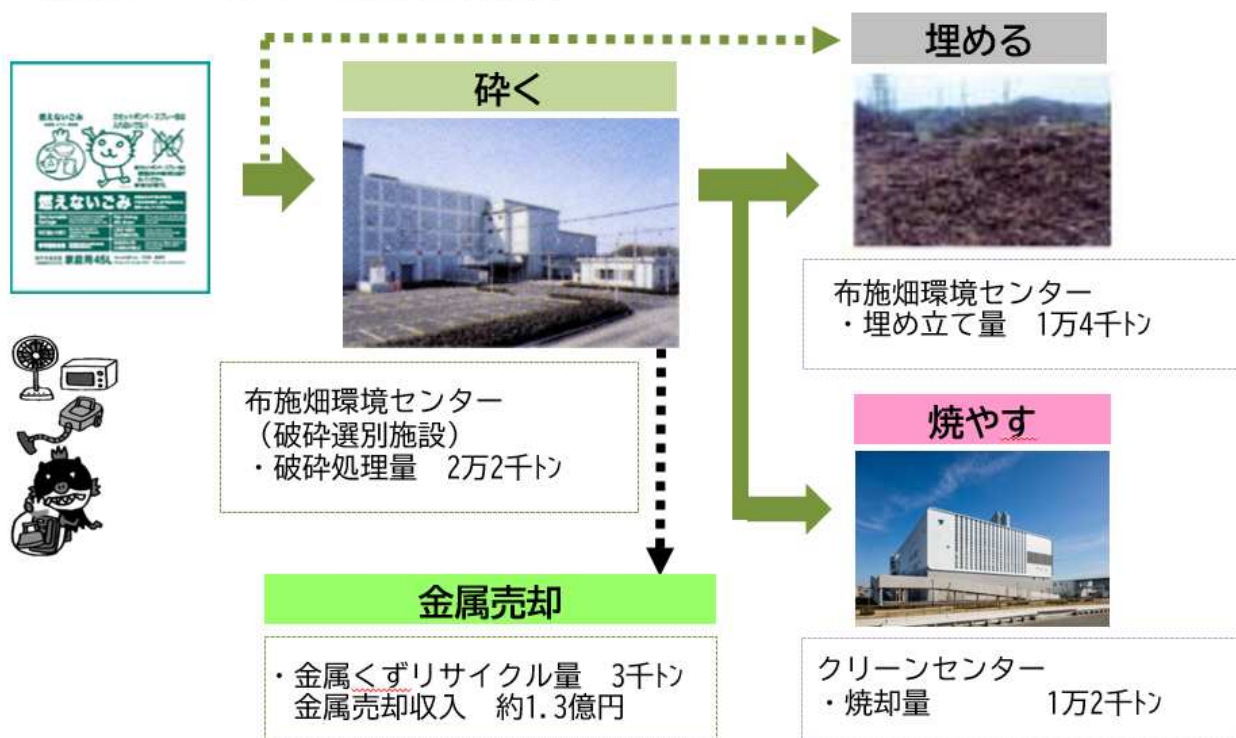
燃えないごみ

カセットボンベ・スプレー缶は入れないで！

燃えないごみ

家庭用45L

砕く

布施畑環境センター
（破砕選別施設）
・破砕処理量　2万2千トン

埋める

布施畑環境センター
・埋め立て量　1万4千トン

焼やす

クリーンセンター
・焼却量　1万2千トン

金属売却

・金属くずリサイクル量　3千トン
金属売却収入　約1.3億円